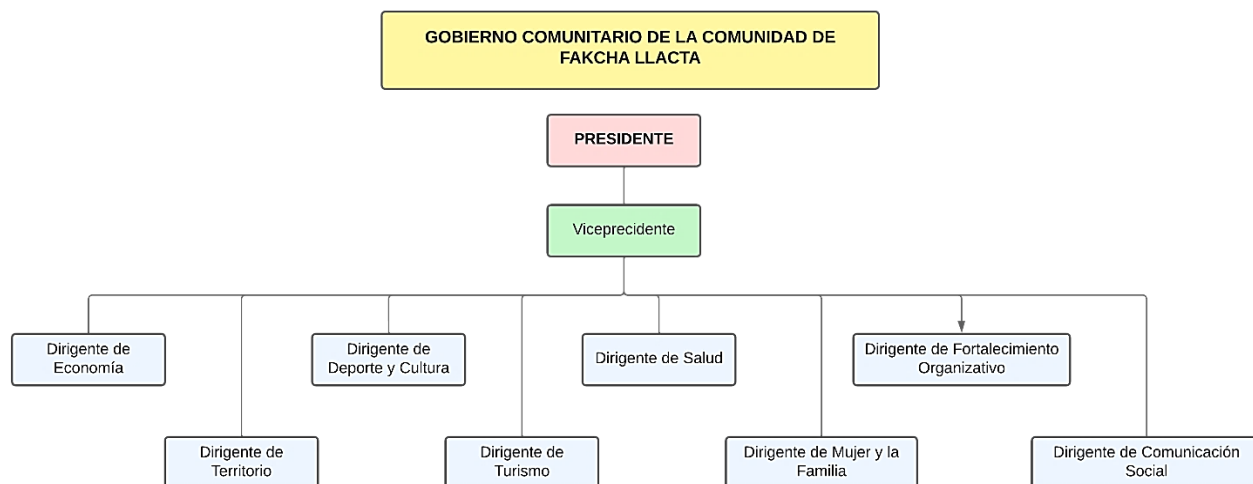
GOBIERNO COMUNITARIO DE LA COMUNIDAD DE FAKCHA LLACTA

PRESIDENTE

Viceprecidente

Dirigente de Economía

Dirigente de Territorio

Dirigente de Deporte y Cultura

Dirigente de Turismo

Dirigente de Salud

Dirigente de Mujer y la Familia

Dirigente de Fortalecimiento Organizativo

Dirigente de Comunicación Social